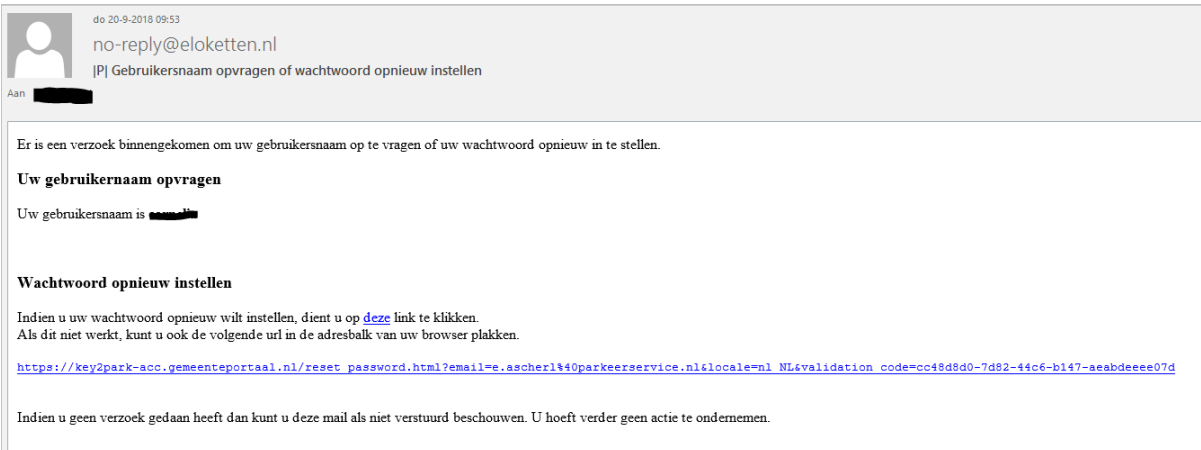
do 20-9-2018 09:53
no-reply@eloketten.nl
|P| Gebruikersnaam opvragen of wachtwoord opnieuw instellen
Aan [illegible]

Er is een verzoek binnengekomen om uw gebruikersnaam op te vragen of uw wachtwoord opnieuw in te stellen.

**Uw gebruikernaam opvragen**

Uw gebruikersnaam is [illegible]

**Wachtwoord opnieuw instellen**

Indien u uw wachtwoord opnieuw wilt instellen, dient u op deze link te klikken.
Als dit niet werkt, kunt u ook de volgende url in de adresbalk van uw browser plakken.

https://key2park-acc.gemeenteportaal.nl/reset_password.html?email=e.ascherl%40parkeerservice.nl&locale=nl_NL&validation_code=cc48d8d0-7d82-44c6-b147-aeabdeeee07d

Indien u geen verzoek gedaan heeft dan kunt u deze mail als niet verstuurd beschouwen. U hoeft verder geen actie te ondernemen.